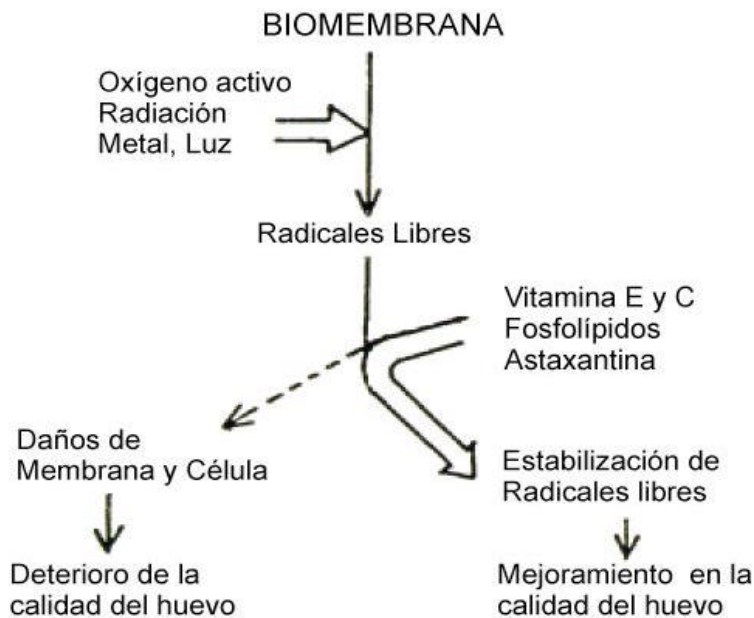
BIOMEMBRANA

Oxígeno activo
Radiación
Metal, Luz

Radicales Libres

Vitamina E y C
Fosfolípidos
Astaxantina

Daños de
Membrana y Célula

Estabilización de
Radicales libres

Deterioro de la
calidad del huevo

Mejoramiento en la
calidad del huevo